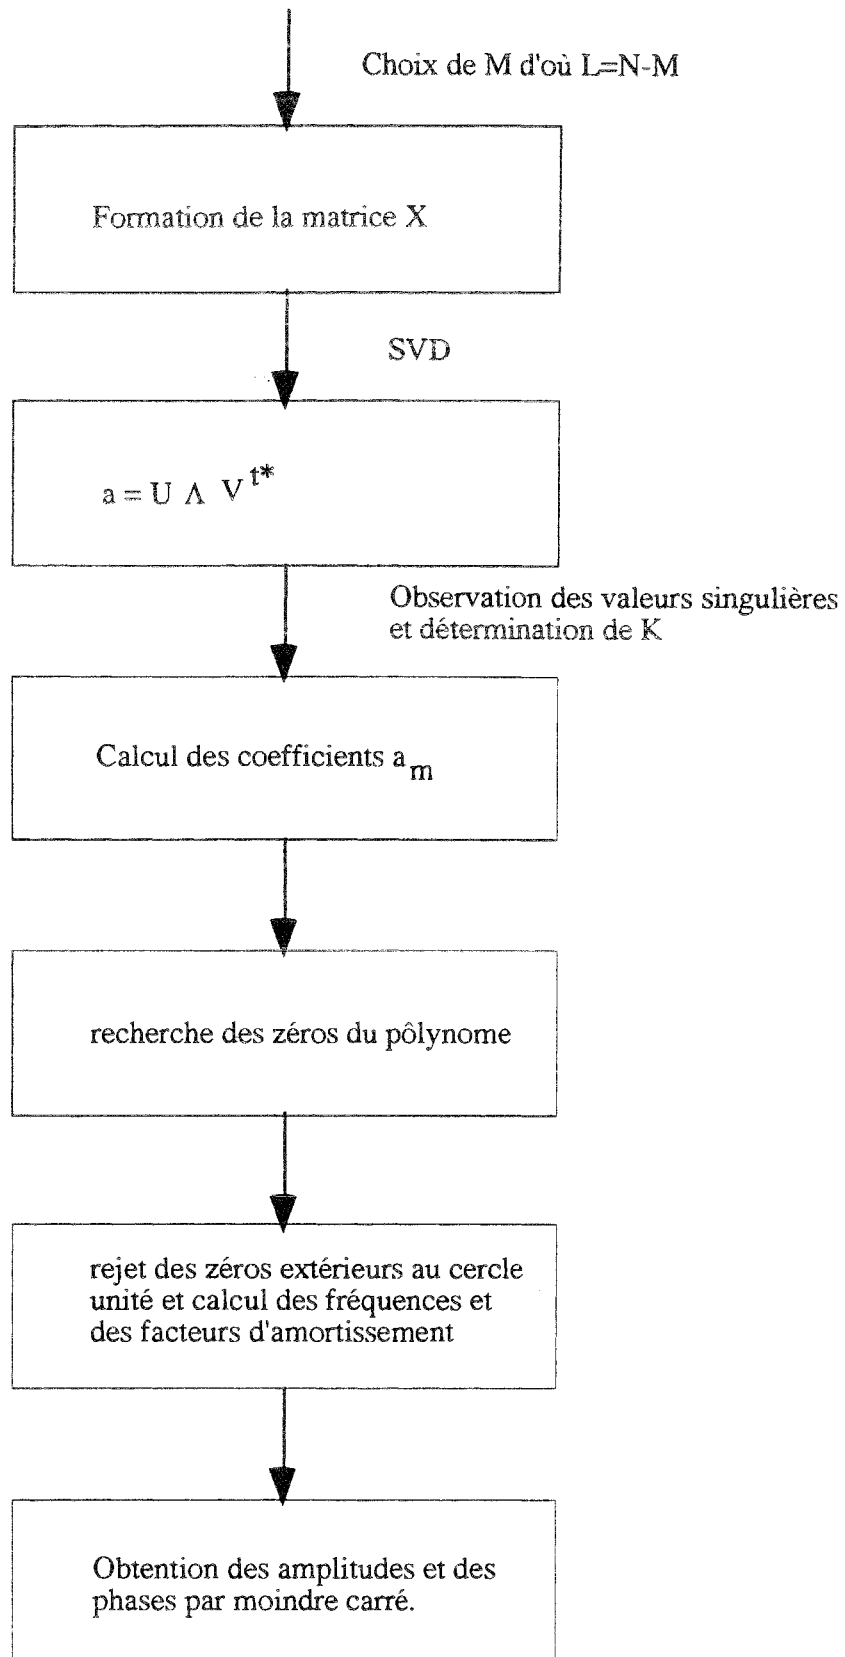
Choix de M d'où L=N-M

Formation de la matrice X

SVD

$a = U \Lambda V^{t*}$

Observation des valeurs singulières et détermination de K

Calcul des coefficients $a_m$

recherche des zéros du pôlynome

rejet des zéros extérieurs au cercle unité et calcul des fréquences et des facteurs d'amortissement

Obtention des amplitudes et des phases par moindre carré.